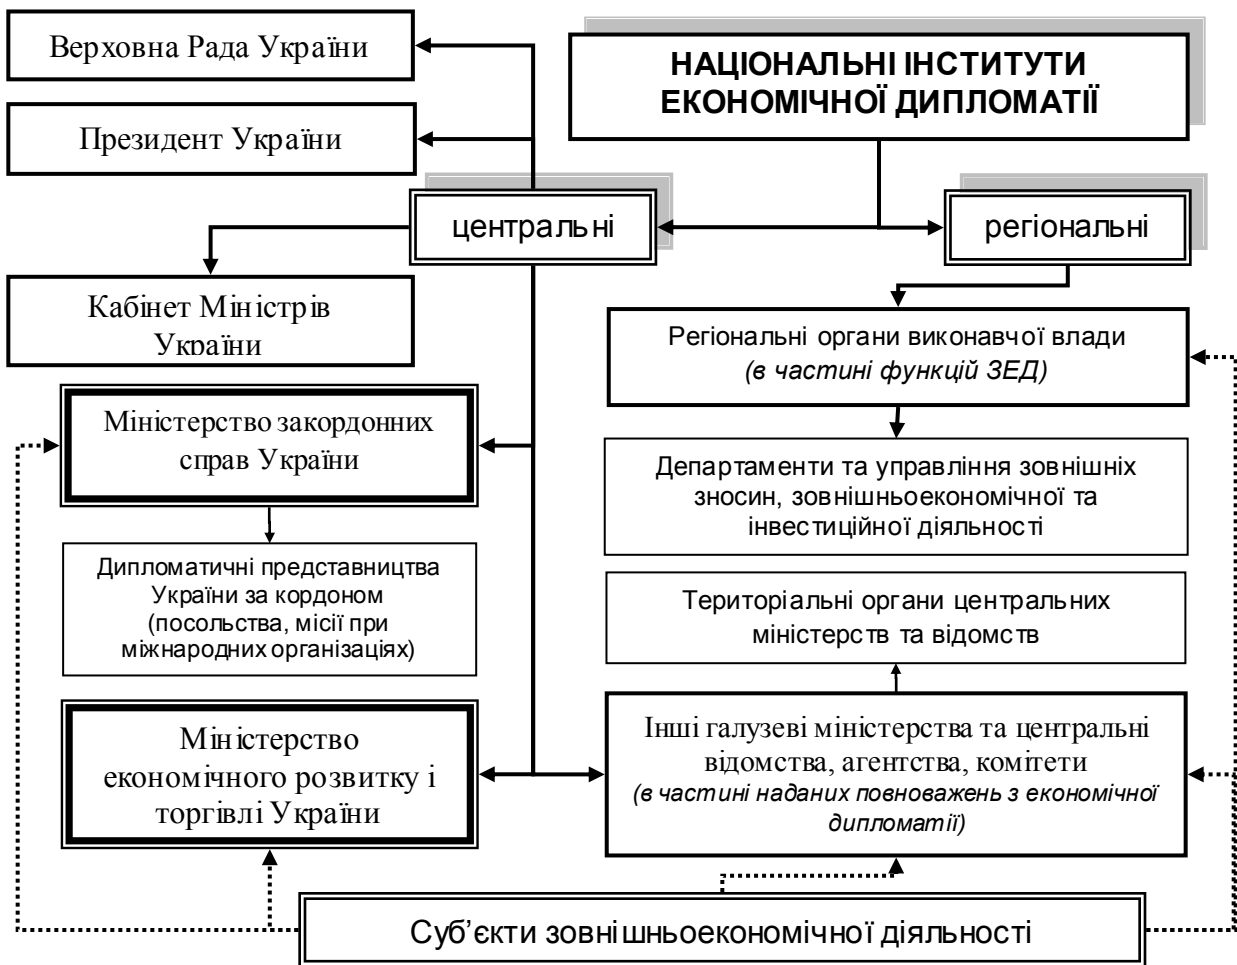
НАЦІОНАЛЬНІ ІНСТИТУТИ ЕКОНОМІЧНОЇ ДИПЛОМАТІЇ

Верховна Рада України

Президент України

центральні

регіональні

Кабінет Міністрів України

Регіональні органи виконавчої влади *(в частині функцій ЗЕД)*

Міністерство закордонних справ України

Департаменти та управління зовнішніх зносин, зовнішньоекономічної та інвестиційної діяльності

Дипломатичні представництва України за кордоном (посольства, місії при міжнародних організаціях)

Територіальні органи центральних міністерств та відомств

Міністерство економічного розвитку і торгівлі України

Інші галузеві міністерства та центральні відомства, агентства, комітети *(в частині наданих повноважень з економічної дипломатії)*

Суб'єкти зовнішньоекономічної діяльності